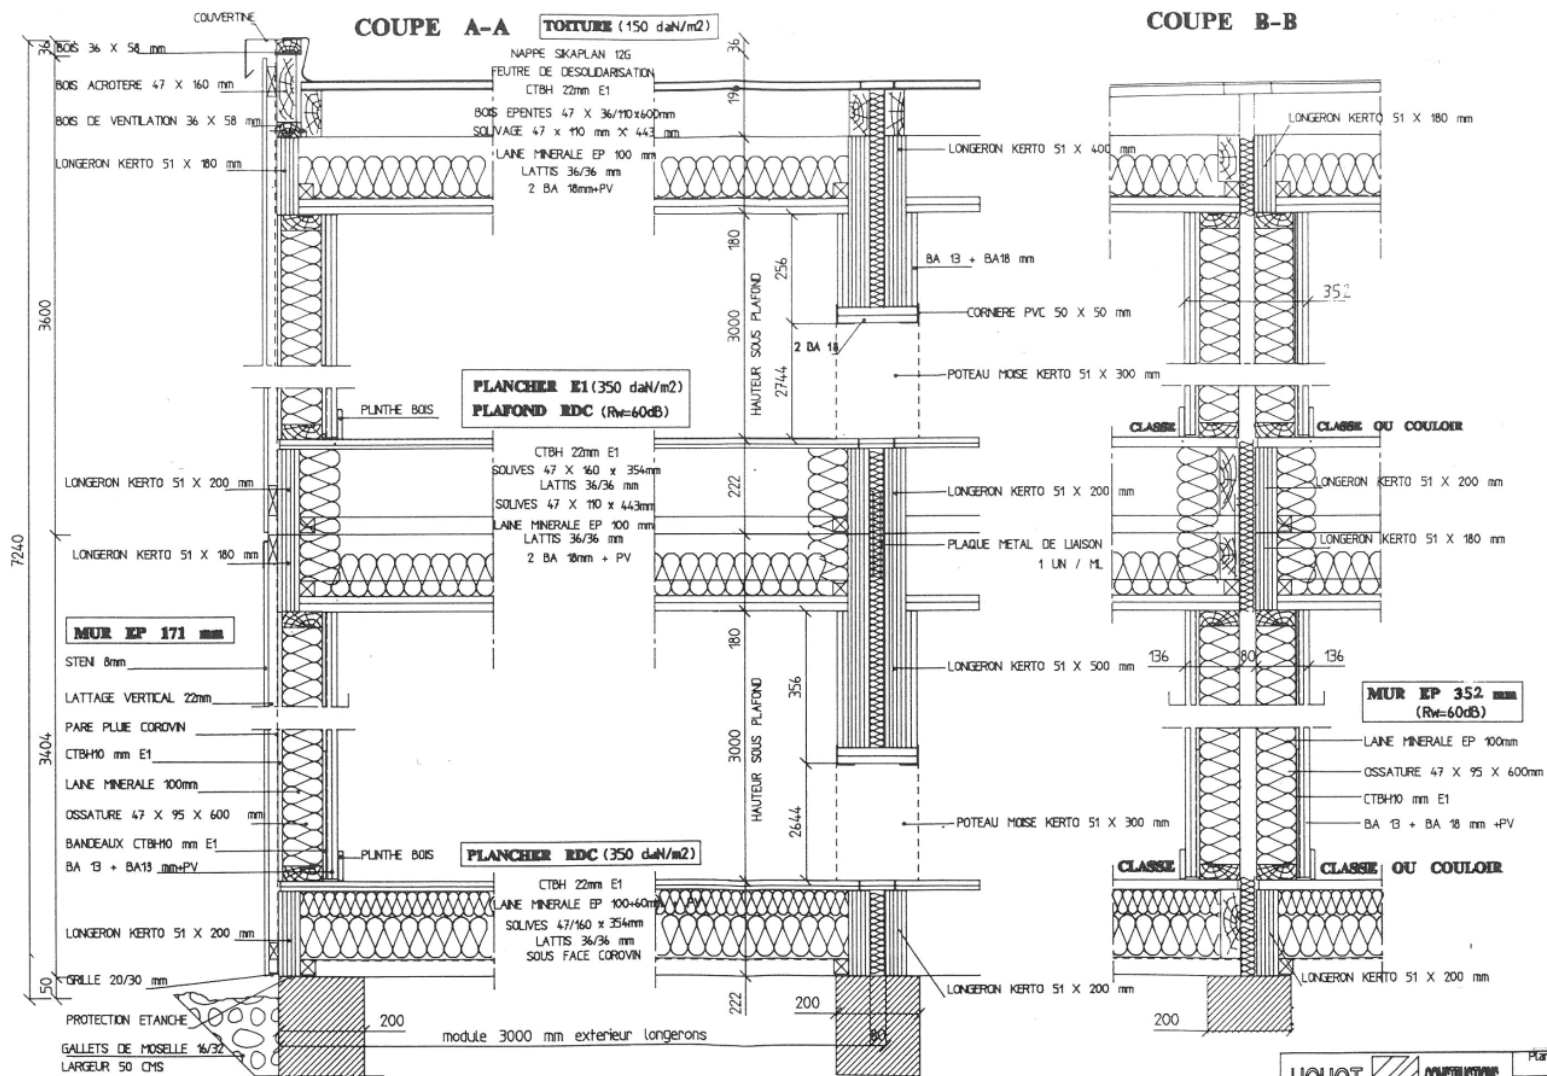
COUVERTINE

COUPE A-A

TOITURE (150 daN/m2)

COUPE B-B

36

BOIS 36 X 58 mm

BOIS ACROTERE 47 X 160 mm

BOIS DE VENTILATION 36 X 58 mm

LONGERON KERTO 51 X 180 mm

NAPPE SIKAPLAN 12G
FEUTRE DE DESOLIDARISATION
CTBH 22mm E1
BOIS EPENTES 47 X 36/110x600mm
SOLIVAGE 47 x 110 mm X 443 mm
LAINE MINERALE EP 100 mm
LATTIS 36/36 mm
2 BA 18mm+PV

36

196

LONGERON KERTO 51 X 400 mm

LONGERON KERTO 51 X 180 mm

180

256

BA 13 + BA18 mm

352

3600

3000

HAUTEUR SOUS PLAFOND

2744

CORNIERE PVC 50 X 50 mm

2 BA 18

POTEAU MOISE KERTO 51 X 300 mm

PLANCHER E1 (350 daN/m2)
PLAFOND RDC (Rw=60dB)

PLINTHE BOIS

CLASSE

CLASSE OU COULOIR

CTBH 22mm E1
SOLIVES 47 X 160 x 354mm
LATTIS 36/36 mm
SOLIVES 47 X 110 x 443mm
LAINE MINERALE EP 100 mm
LATTIS 36/36 mm
2 BA 18mm + PV

222

LONGERON KERTO 51 X 200 mm

LONGERON KERTO 51 X 200 mm

LONGERON KERTO 51 X 200 mm

7240

LONGERON KERTO 51 X 180 mm

PLAQUE METAL DE LIAISON
1 UN / ML

LONGERON KERTO 51 X 180 mm

MUR EP 171 mm

STEN 8mm

LATTAGE VERTICAL 22mm

PARE PLUIE COROVIN

CTBH10 mm E1

LAINE MINERALE 100mm

OSSATURE 47 X 95 X 600 mm

BANDEAUX CTBH10 mm E1

BA 13 + BA13 mm+PV

180

356

LONGERON KERTO 51 X 500 mm

136 80 136

MUR EP 352 mm
(Rw=60dB)

3404

3000

HAUTEUR SOUS PLAFOND

2644

LAINE MINERALE EP 100mm

OSSATURE 47 X 95 X 600mm

CTBH10 mm E1

BA 13 + BA 18 mm +PV

POTEAU MOISE KERTO 51 X 300 mm

PLINTHE BOIS

PLANCHER RDC (350 daN/m2)

CLASSE

CLASSE OU COULOIR

CTBH 22mm E1
LAINE MINERALE EP 100+60mm + PV
SOLIVES 47/160 x 354mm
LATTIS 36/36 mm
SOUS FACE COROVIN

LONGERON KERTO 51 X 200 mm

50

GRILLE 20/30 mm

LONGERON KERTO 51 X 200 mm

LONGERON KERTO 51 X 200 mm

PROTECTION ETANCHE

GALLETS DE MOSELLE 16/32
LARGEUR 50 CMS

200

222

200

module 3000 mm exterieur longerons

80

200

HOUOT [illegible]

Plan